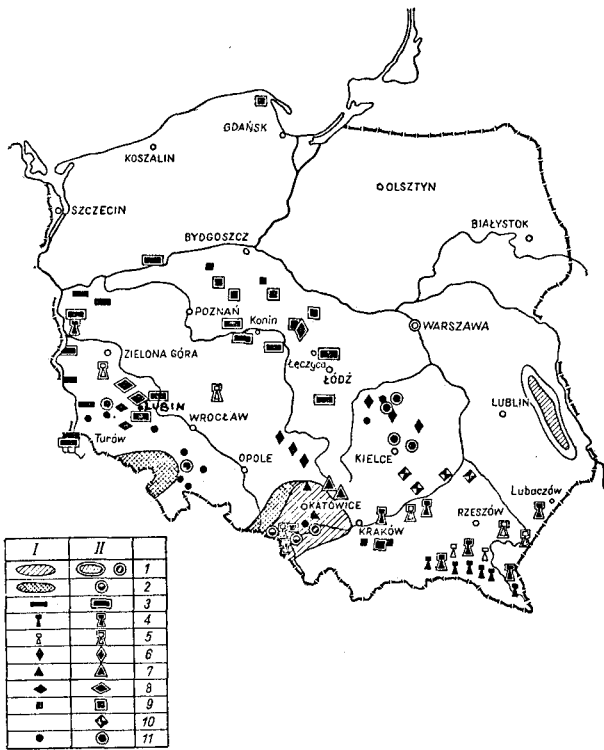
GDAŃSK
KOSZALIN
OLSZTYN
SZCZECIN
BIAŁYSTOK
BYDGOSZCZ
POZNAŃ
Konin
WARSZAWA
ZIELONA GÓRA
Łęczyca
ŁÓDŹ
LUBIN
WROCŁAW
LUBLIN
KIELCE
Turów
OPOLE
KATOWICE
KRAKÓW
RZESZÓW
Lubaczów

| I | II | |
|---|---|---|
| | | 1 |
| | | 2 |
| | | 3 |
| | | 4 |
| | | 5 |
| | | 6 |
| | | 7 |
| | | 8 |
| | | 9 |
| | | 10 |
| | | 11 |